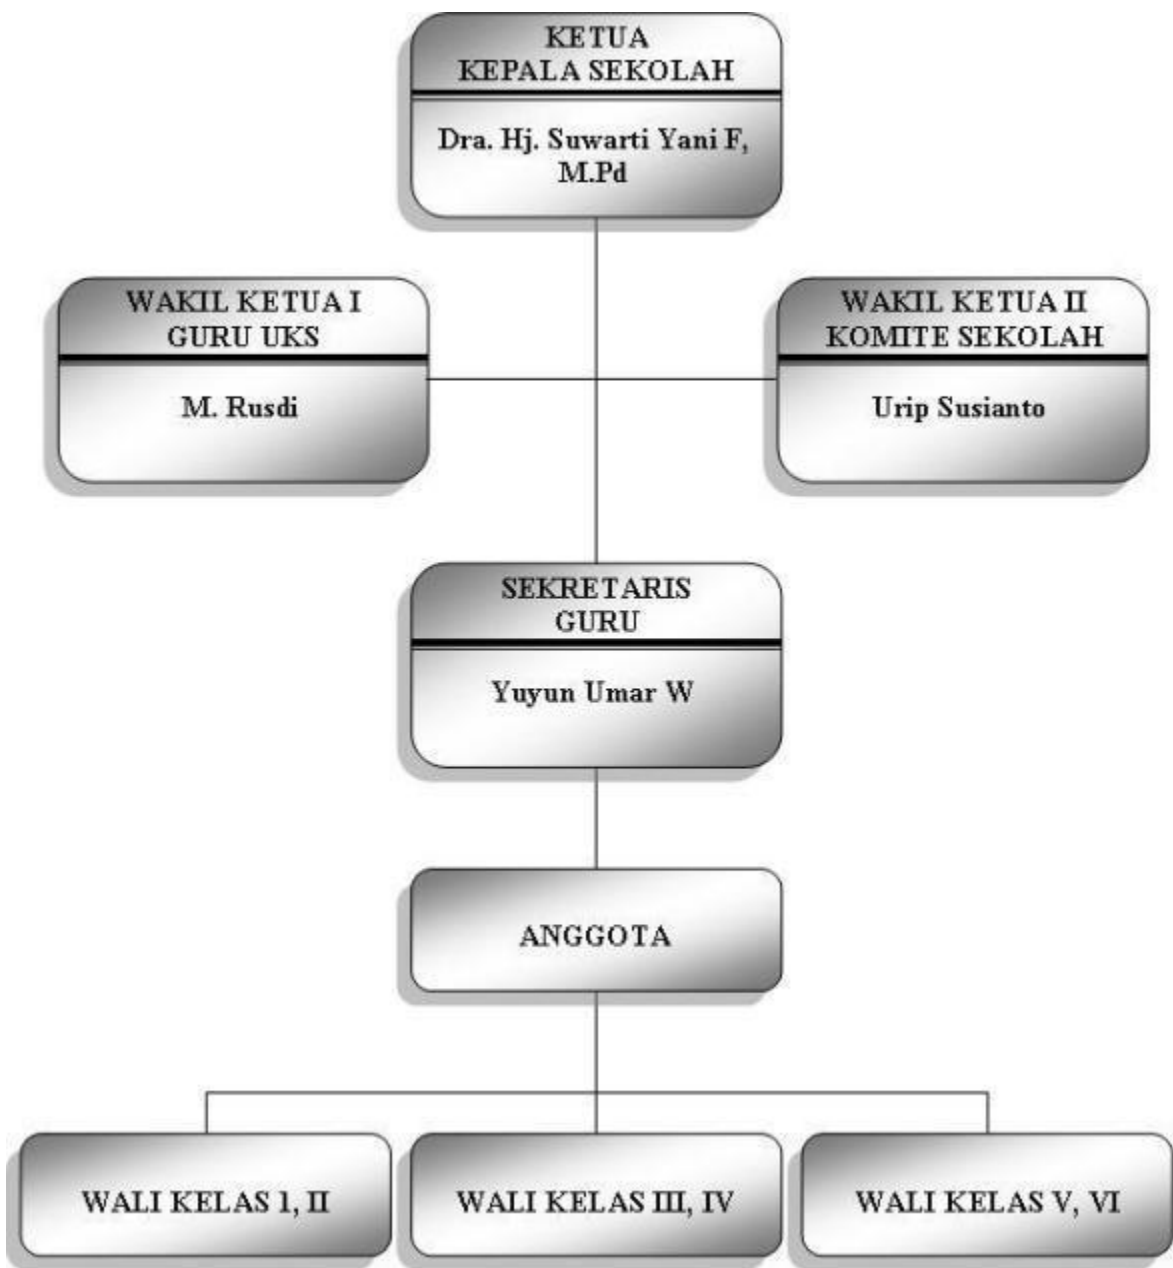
KETUA
KEPALA SEKOLAH

Dra. Hj. Suwarti Yani F, M.Pd

WAKIL KETUA I
GURU UKS

M. Rusdi

WAKIL KETUA II
KOMITE SEKOLAH

Urip Susianto

SEKRETARIS
GURU

Yuyun Umar W

ANGGOTA

WALI KELAS 1, II

WALI KELAS III, IV

WALI KELAS V, VI